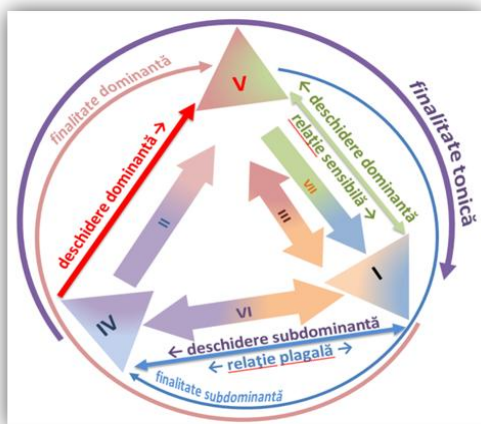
finalitate dominantă

V

finalitate tonică

deschidere dominantă →

← deschidere dominantă

relație sensibilă →

II

VII

III

I

IV

VI

← deschidere subdominantă →

← relație plagală →

finalitate subdominantă